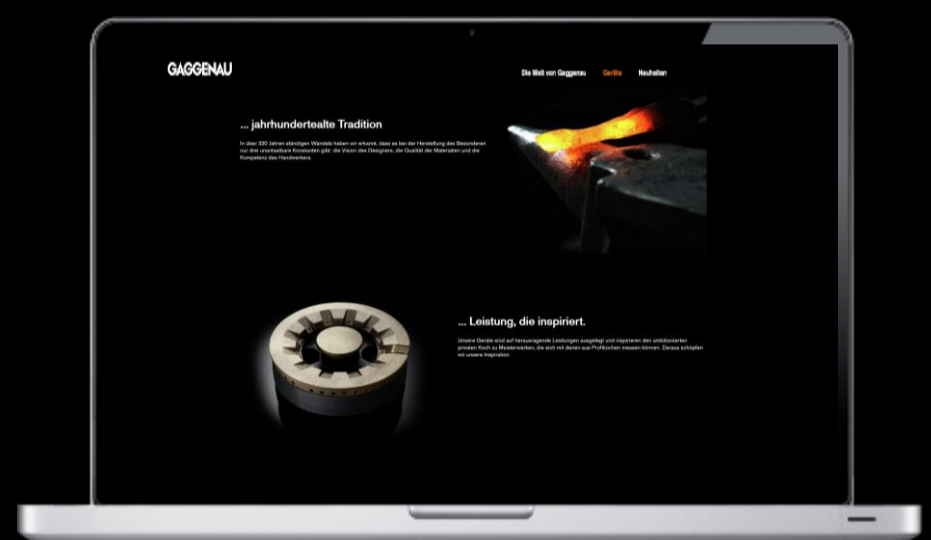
GAGGENAU

Die Welt von Gaggenau Geräte Neuheiten

... jahrhundertealte Tradition

In über 330 Jahren ständigen Wandels haben wir erkannt, dass es bei der Herstellung des Besonderen nur drei unumstößliche Konstanten gibt: die Vision des Designers, die Qualität der Materialien und die Kompetenz des Handwerkers.

... Leistung, die inspiriert.

Unsere Geräte sind auf herausragende Leistungen ausgelegt und inspirieren den ambitionierten privaten Koch zu Meisterwerken, die sich mit denen aus Profiküchen messen können. Daraus schöpfen wir unsere Inspiration.